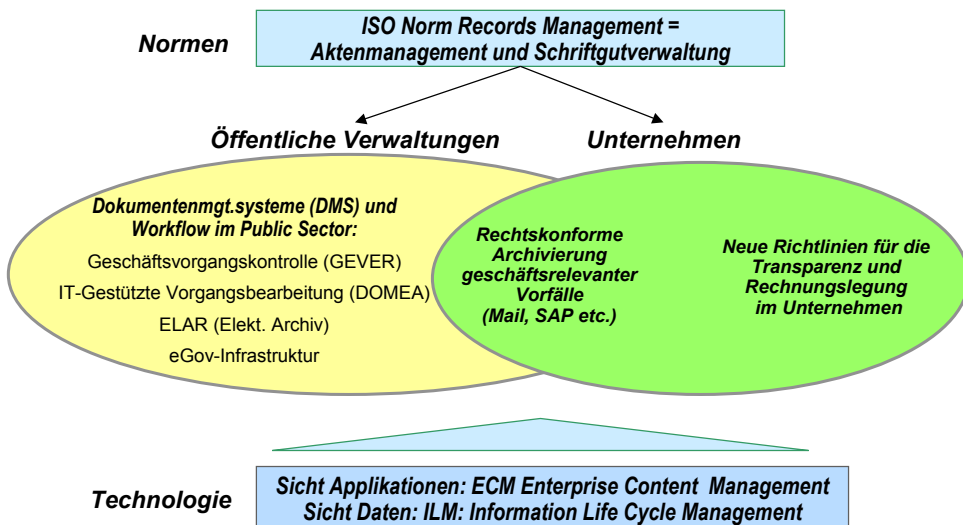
Normen

ISO Norm Records Management =
Aktenmanagement und Schriftgutverwaltung

Öffentliche Verwaltungen

Unternehmen

Dokumentenmgt.systeme (DMS) und Workflow im Public Sector:

Geschäftsvorgangskontrolle (GEVER)

IT-Gestützte Vorgangsbearbeitung (DOMEA)

ELAR (Elekt. Archiv)

eGov-Infrastruktur

Rechtskonforme Archivierung geschäftsrelevanter Vorfälle (Mail, SAP etc.)

Neue Richtlinien für die Transparenz und Rechnungslegung im Unternehmen

Technologie

Sicht Applikationen: ECM Enterprise Content Management
Sicht Daten: ILM: Information Life Cycle Management